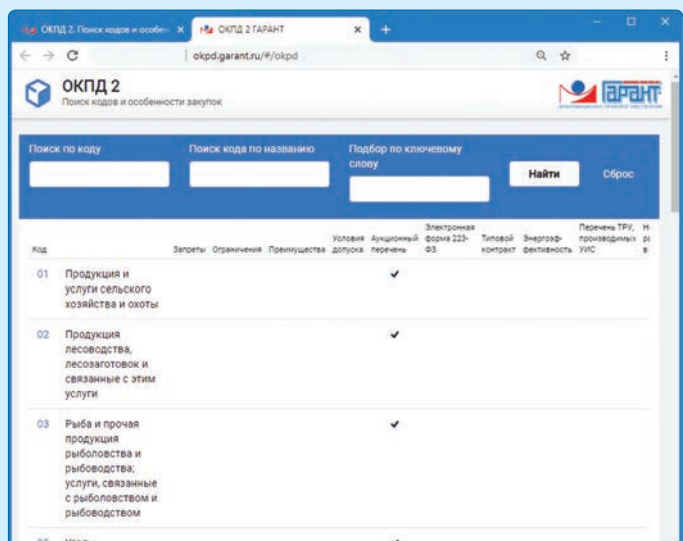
ОКПД 2. Поиск кодов и особен ×
ОКПД 2 ГАРАНТ ×
+
okpd.garant.ru/#/okpd

ОКПД 2
Поиск кодов и особенности закупок

ГАРАНТ

Поиск по коду
Поиск кода по названию
Подбор по ключевому слову
Найти
Сброс

| Код | | Запреты | Ограничения | Преимущества | Условия допуска | Аукционный перечень | Электронная форма 223-ФЗ | Типовой контракт | Энергоэффективность | Перечень ТРУ, производимых УИС | Н р в |
|---|---|---|---|---|---|---|---|---|---|---|---|
| 01 | Продукция и услуги сельского хозяйства и охоты | | | | | ✔ | | | | | |
| 02 | Продукция лесоводства, лесозаготовок и связанные с этим услуги | | | | | ✔ | | | | | |
| 03 | Рыба и прочая продукция рыболовства и рыбоводства; услуги, связанные с рыболовством и рыбоводством | | | | | ✔ | | | | | |
| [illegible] | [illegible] | | | | | | | | | | |